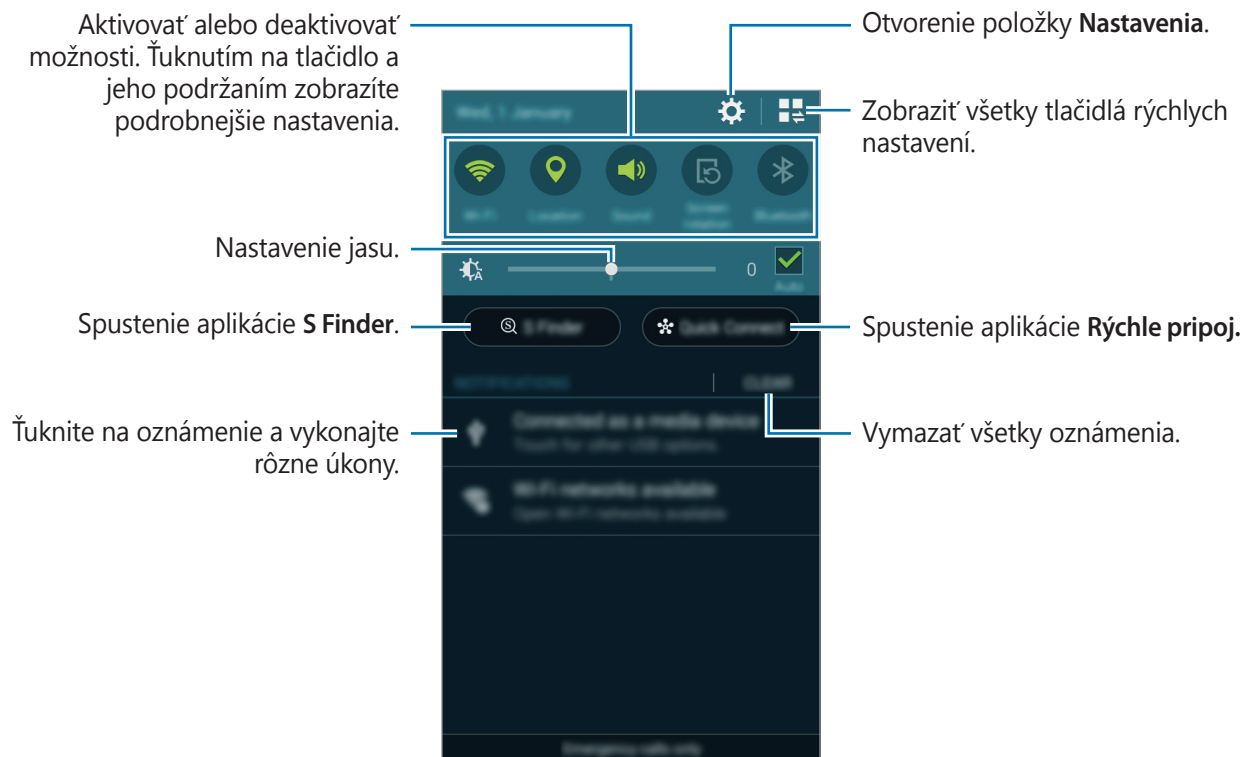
Aktivovať alebo deaktivovať možnosti. Ťuknutím na tlačidlo a jeho podržaním zobrazíte podrobnejšie nastavenia.

Otvorenie položky **Nastavenia**.

Zobraziť všetky tlačidlá rýchlych nastavení.

Nastavenie jasu.

Spustenie aplikácie **S Finder**.

Spustenie aplikácie **Rýchle pripoj.**

Ťuknite na oznámenie a vykonajte rôzne úkony.

Vymazať všetky oznámenia.

Wed, 1 January

Wi-Fi Location Sound Screen rotation Bluetooth

0 Auto

S Finder Quick Connect

NOTIFICATIONS CLEAR

Connected as a media device
Touch for other USB options.

Wi-Fi networks available
Open Wi-Fi networks available

Emergency calls only